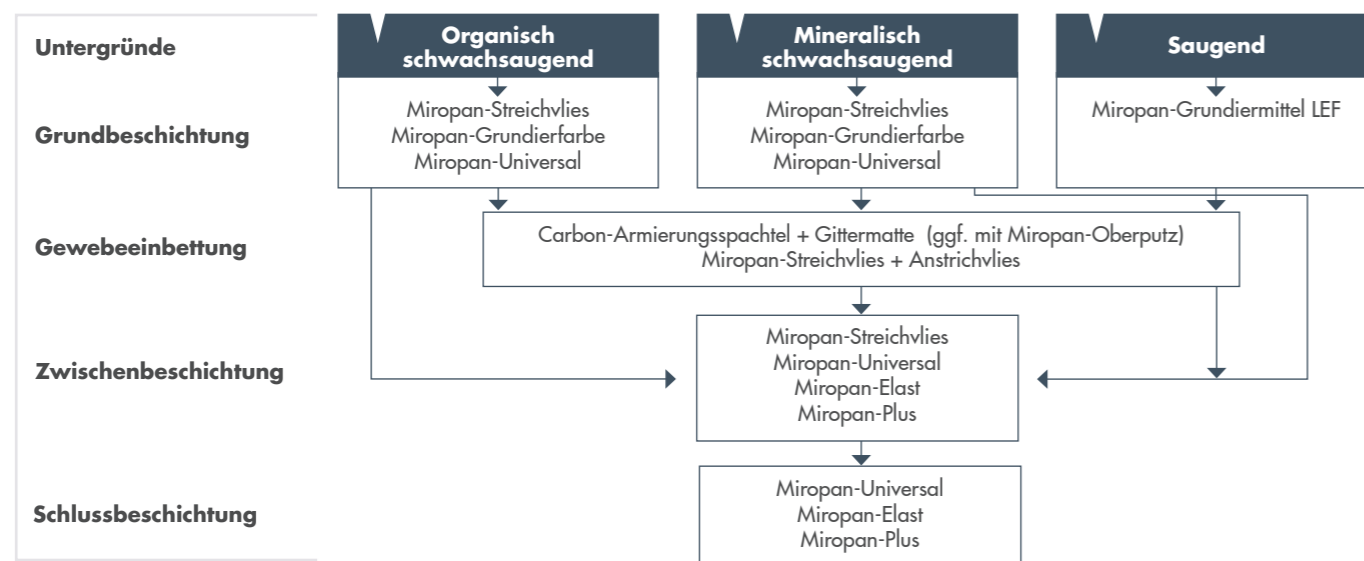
Untergründe

Grundbeschichtung

Gewebeeinbettung

Zwischenbeschichtung

Schlussbeschichtung

Organisch schwachsaugend

Miropan-Streichvlies
Miropan-Grundierfarbe
Miropan-Universal

Mineralisch schwachsaugend

Miropan-Streichvlies
Miropan-Grundierfarbe
Miropan-Universal

Saugend

Miropan-Grundiermittel LEF

Carbon-Armierungsspachtel + Gittermatte (ggf. mit Miropan-Oberputz)
Miropan-Streichvlies + Anstrichvlies

Miropan-Streichvlies
Miropan-Universal
Miropan-Elast
Miropan-Plus

Miropan-Universal
Miropan-Elast
Miropan-Plus